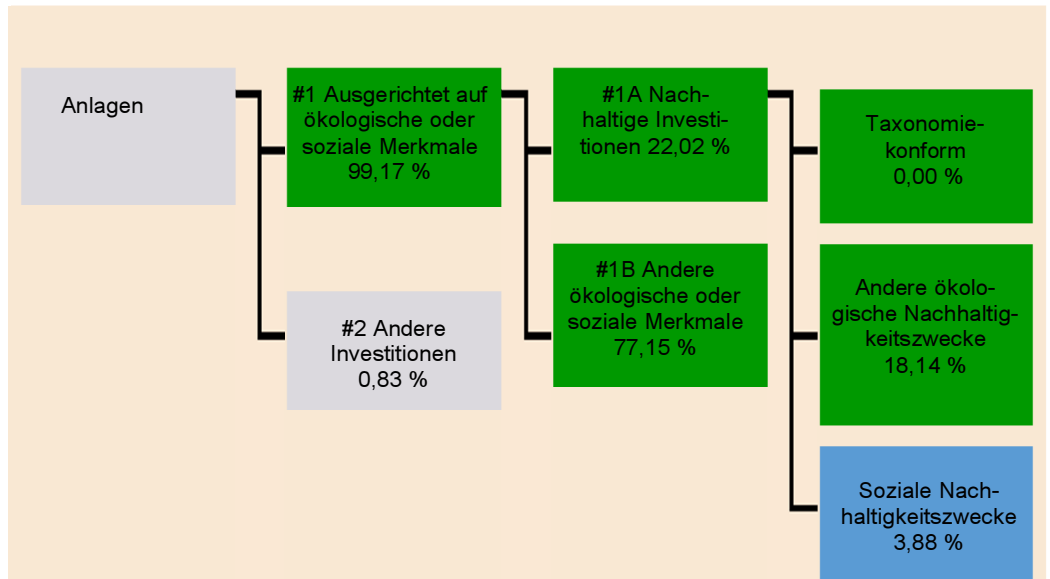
Anlagen

#1 Ausgerichtet auf ökologische oder soziale Merkmale 99,17 %

#2 Andere Investitionen 0,83 %

#1A Nachhaltige Investitionen 22,02 %

#1B Andere ökologische oder soziale Merkmale 77,15 %

Taxonomiekonform 0,00 %

Andere ökologische Nachhaltigkeitszwecke 18,14 %

Soziale Nachhaltigkeitszwecke 3,88 %